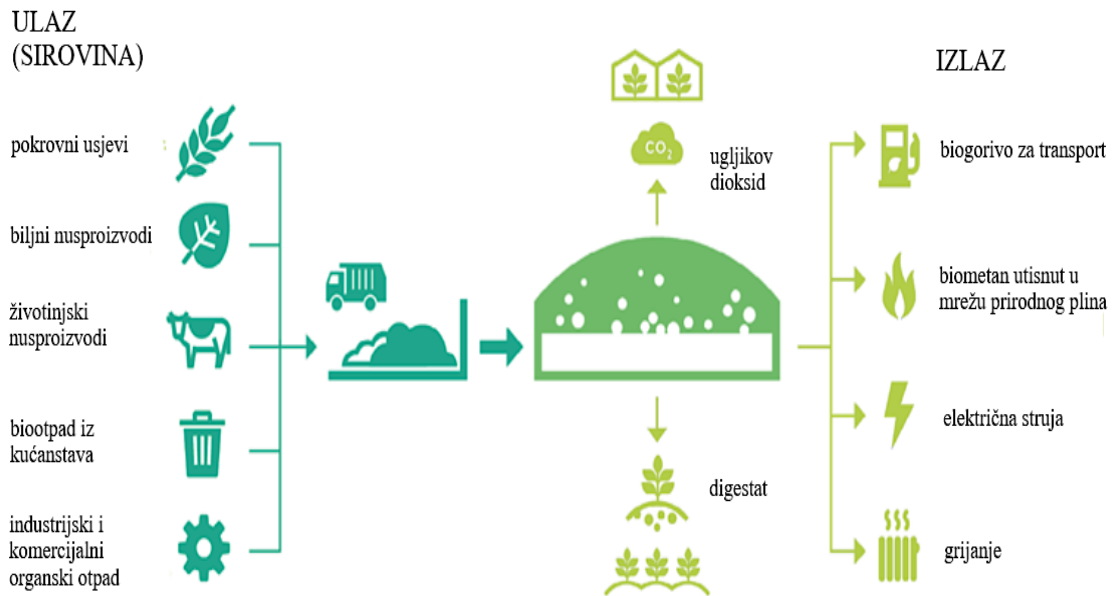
ULAZ
(SIROVINA)

pokrovni usjevi

biljni nusproizvodi

životinjski nusproizvodi

biootpad iz kućanstava

industrijski i komercijalni organski otpad

$CO_2$

ugljikov dioksid

digestat

IZLAZ

biogorivo za transport

biometan utisnut u mrežu prirodnog plina

električna struja

grijanje